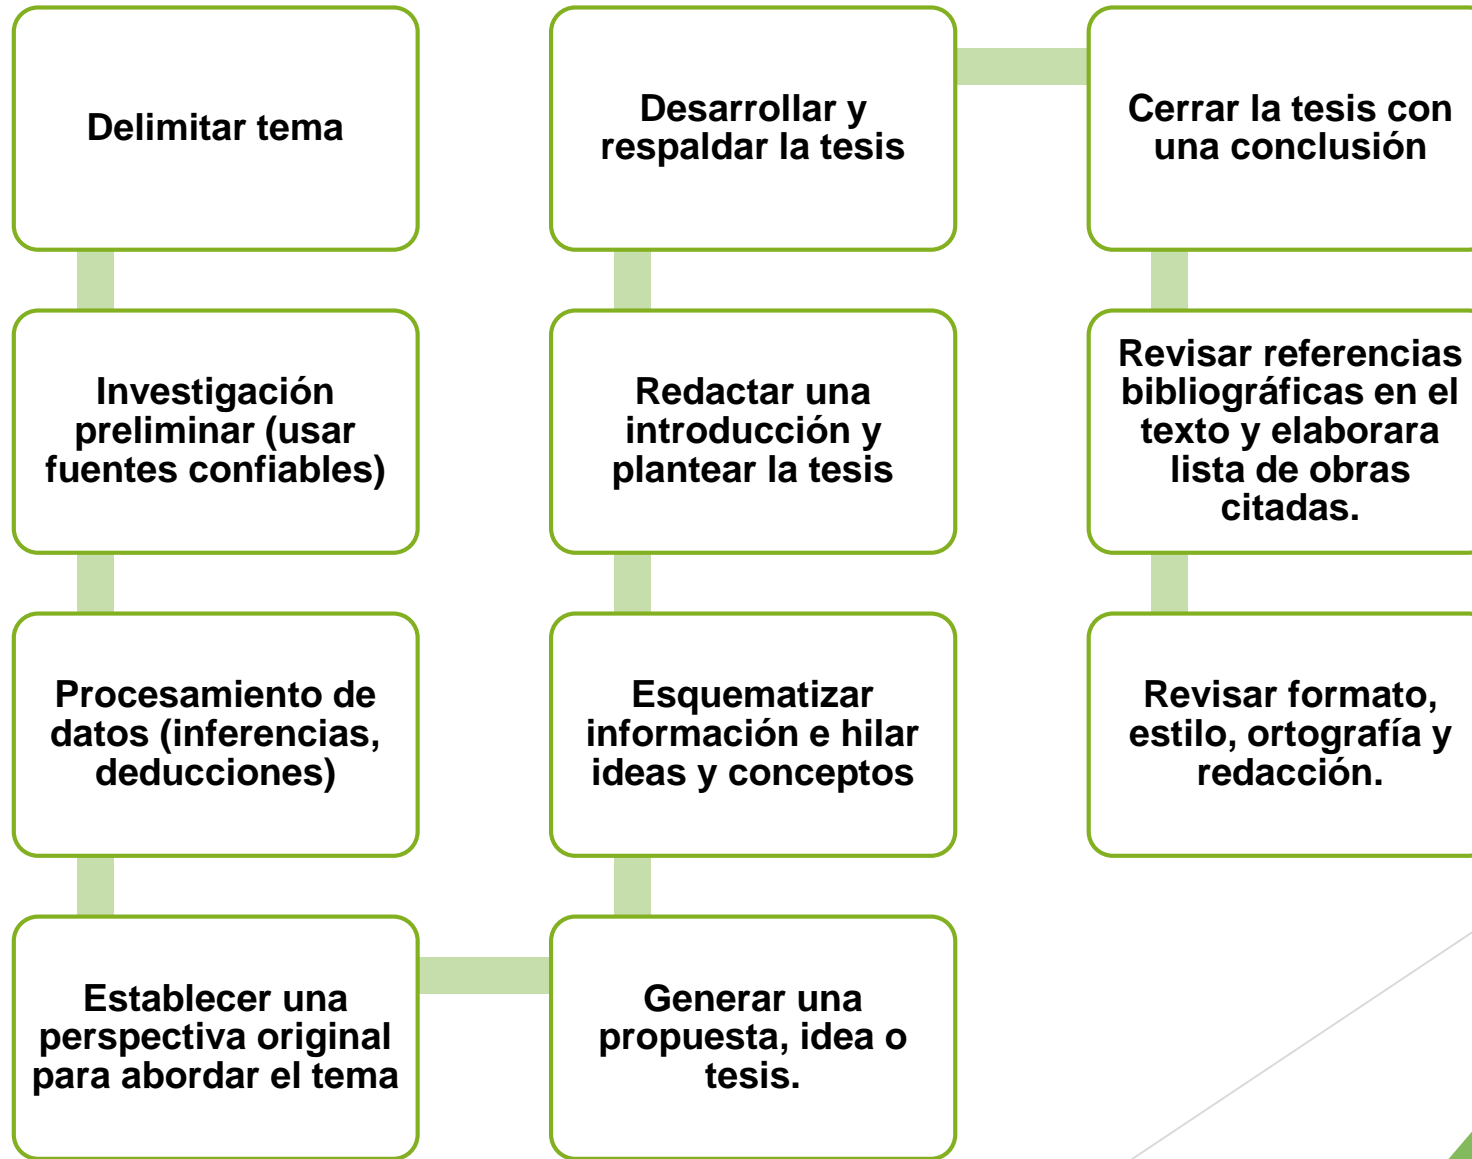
Delimitar tema

Investigación preliminar (usar fuentes confiables)

Procesamiento de datos (inferencias, deducciones)

Establecer una perspectiva original para abordar el tema

Generar una propuesta, idea o tesis.

Esquematizar información e hilar ideas y conceptos

Redactar una introducción y plantear la tesis

Desarrollar y respaldar la tesis

Cerrar la tesis con una conclusión

Revisar referencias bibliográficas en el texto y elaborara lista de obras citadas.

Revisar formato, estilo, ortografía y redacción.